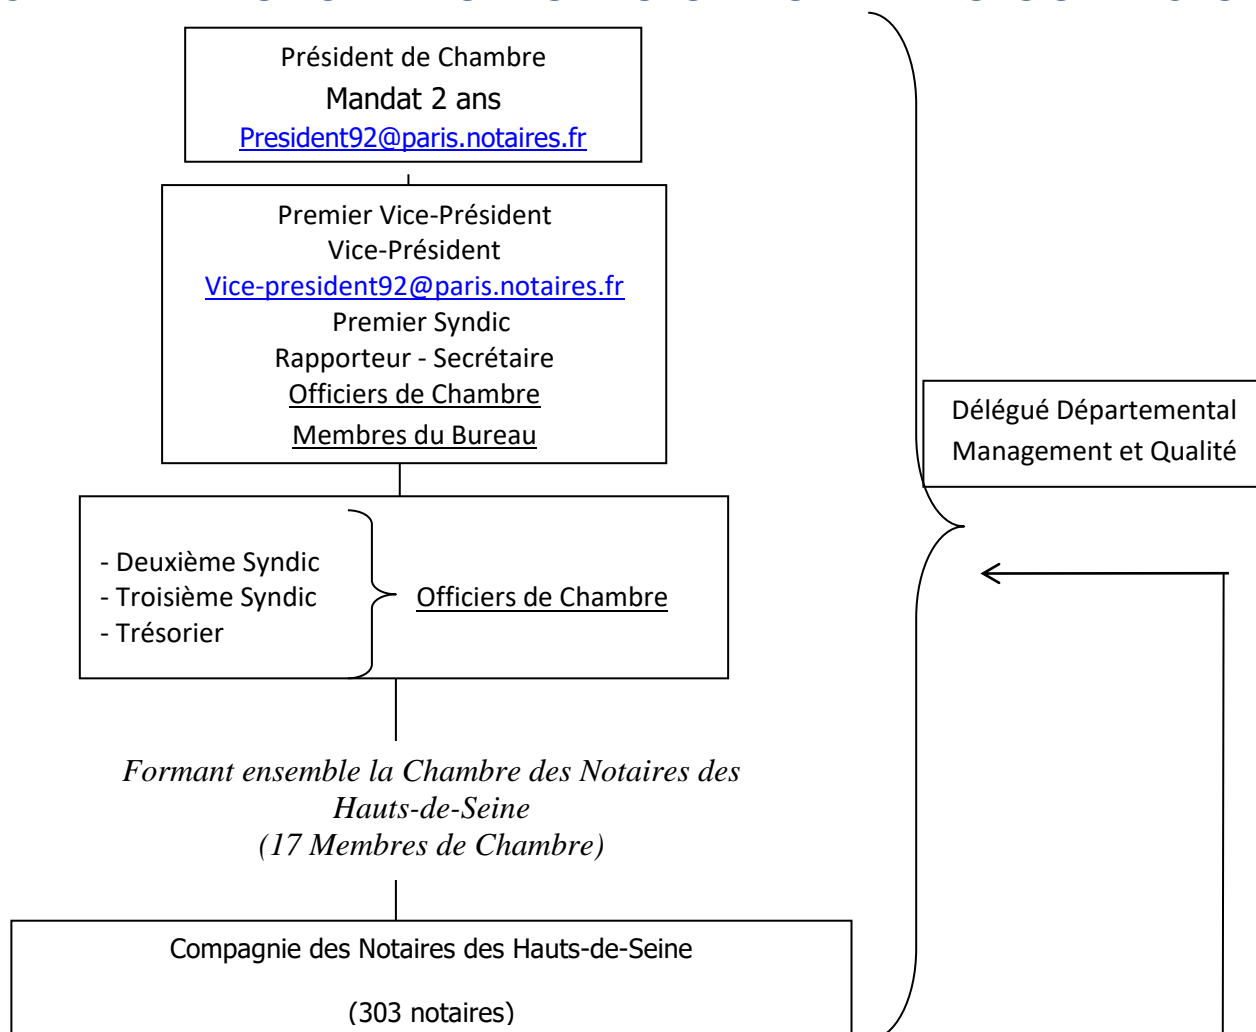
Président de Chambre
Mandat 2 ans
President92@paris.notaires.fr

Premier Vice-Président
Vice-Président
Vice-president92@paris.notaires.fr
Premier Syndic
Rapporteur - Secrétaire
Officiers de Chambre
Membres du Bureau

- Deuxième Syndic
- Troisième Syndic
- Trésorier

Officiers de Chambre

Formant ensemble la Chambre des Notaires des Hauts-de-Seine
(17 Membres de Chambre)

Compagnie des Notaires des Hauts-de-Seine

(303 notaires)

Délégué Départemental
Management et Qualité